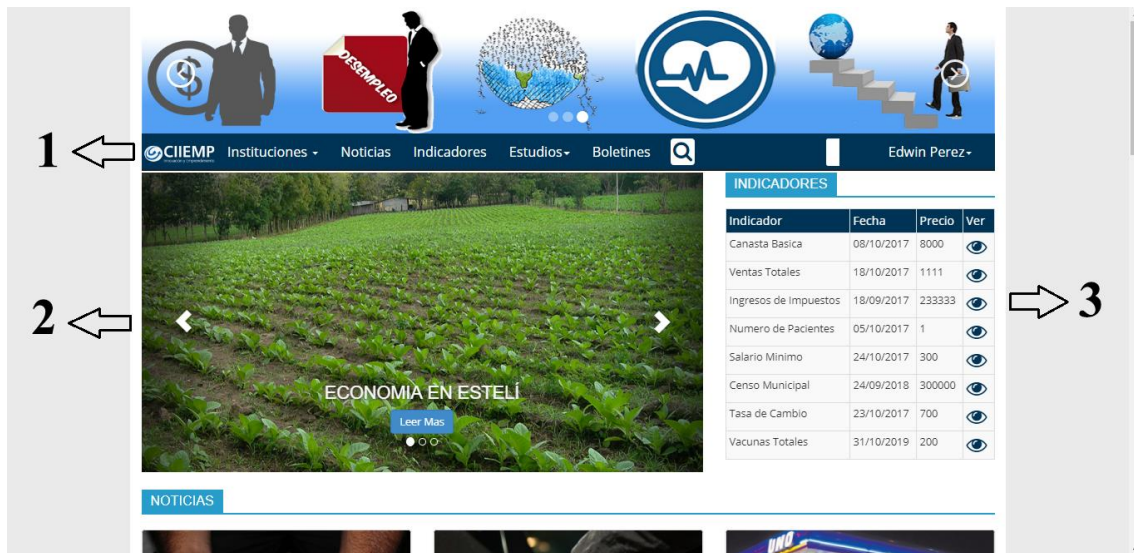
DESEMPLEO

1

CIIEMP Instituciones Noticias Indicadores Estudios Boletines Edwin Perez

2

ECONOMIA EN ESTELÍ

Leer Mas

INDICADORES

| Indicador | Fecha | Precio | Ver |
|---|---|---|---|
| Canasta Basica | 08/10/2017 | 8000 | |
| Ventas Totales | 18/10/2017 | 1111 | |
| Ingresos de Impuestos | 18/09/2017 | 233333 | |
| Numero de Pacientes | 05/10/2017 | 1 | |
| Salario Minimo | 24/10/2017 | 300 | |
| Censo Municipal | 24/09/2018 | 300000 | |
| Tasa de Cambio | 23/10/2017 | 700 | |
| Vacunas Totales | 31/10/2019 | 200 | |

3

NOTICIAS

UNO